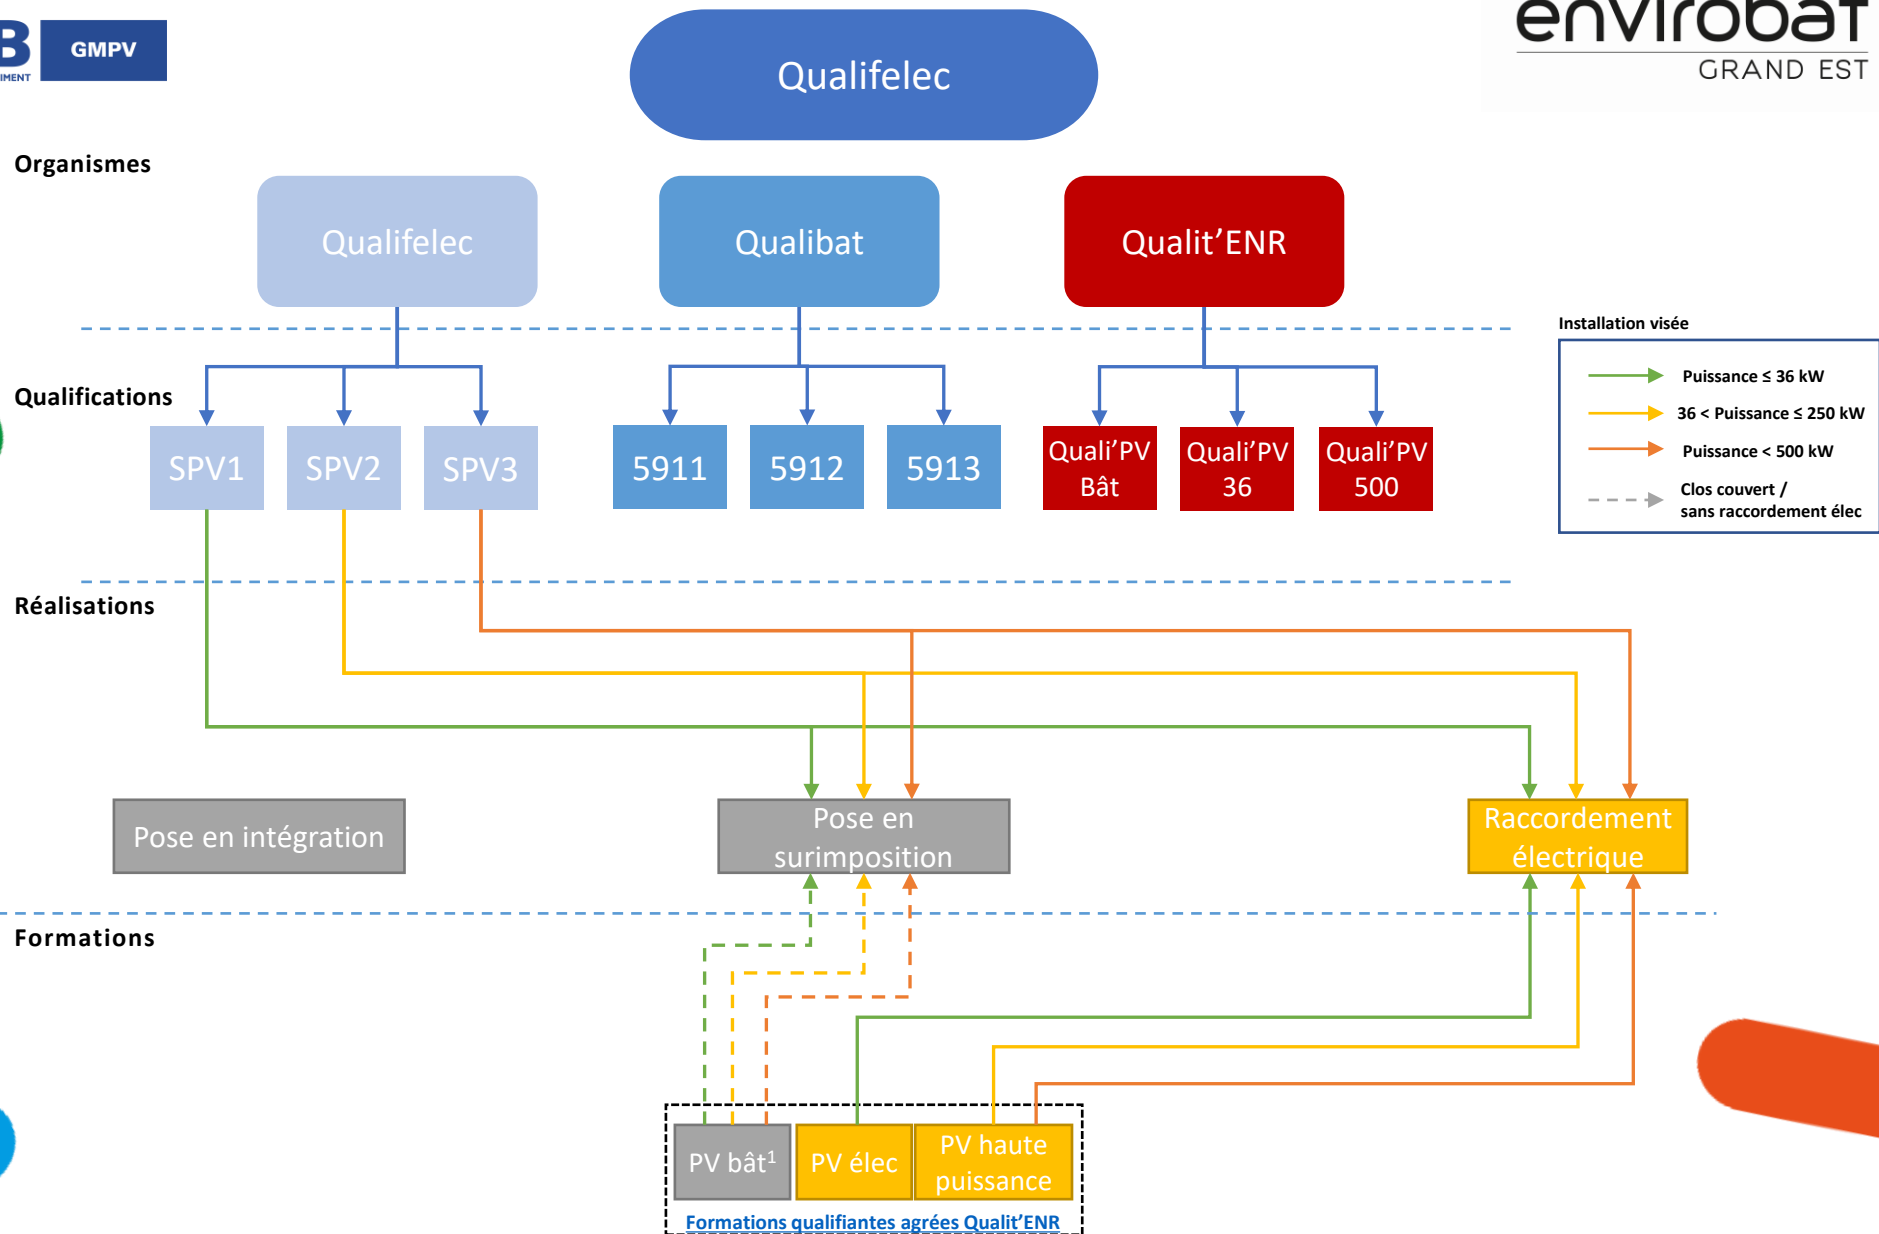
B
IMENT

GMPV

Qualifelec

envirobat
GRAND EST

Organismes

Qualifelec

Qualibat

Qualit'ENR

Qualifications

SPV1

SPV2

SPV3

5911

5912

5913

Quali'PV Bât

Quali'PV 36

Quali'PV 500

Installation visée

Puissance ≤ 36 kW

36 < Puissance ≤ 250 kW

Puissance < 500 kW

Clos couvert / sans raccordement élec

Réalisations

Pose en intégration

Pose en surimposition

Raccordement électrique

Formations

PV bât$^1$

PV élec

PV haute puissance

Formations qualifiantes agrées Qualit'ENR